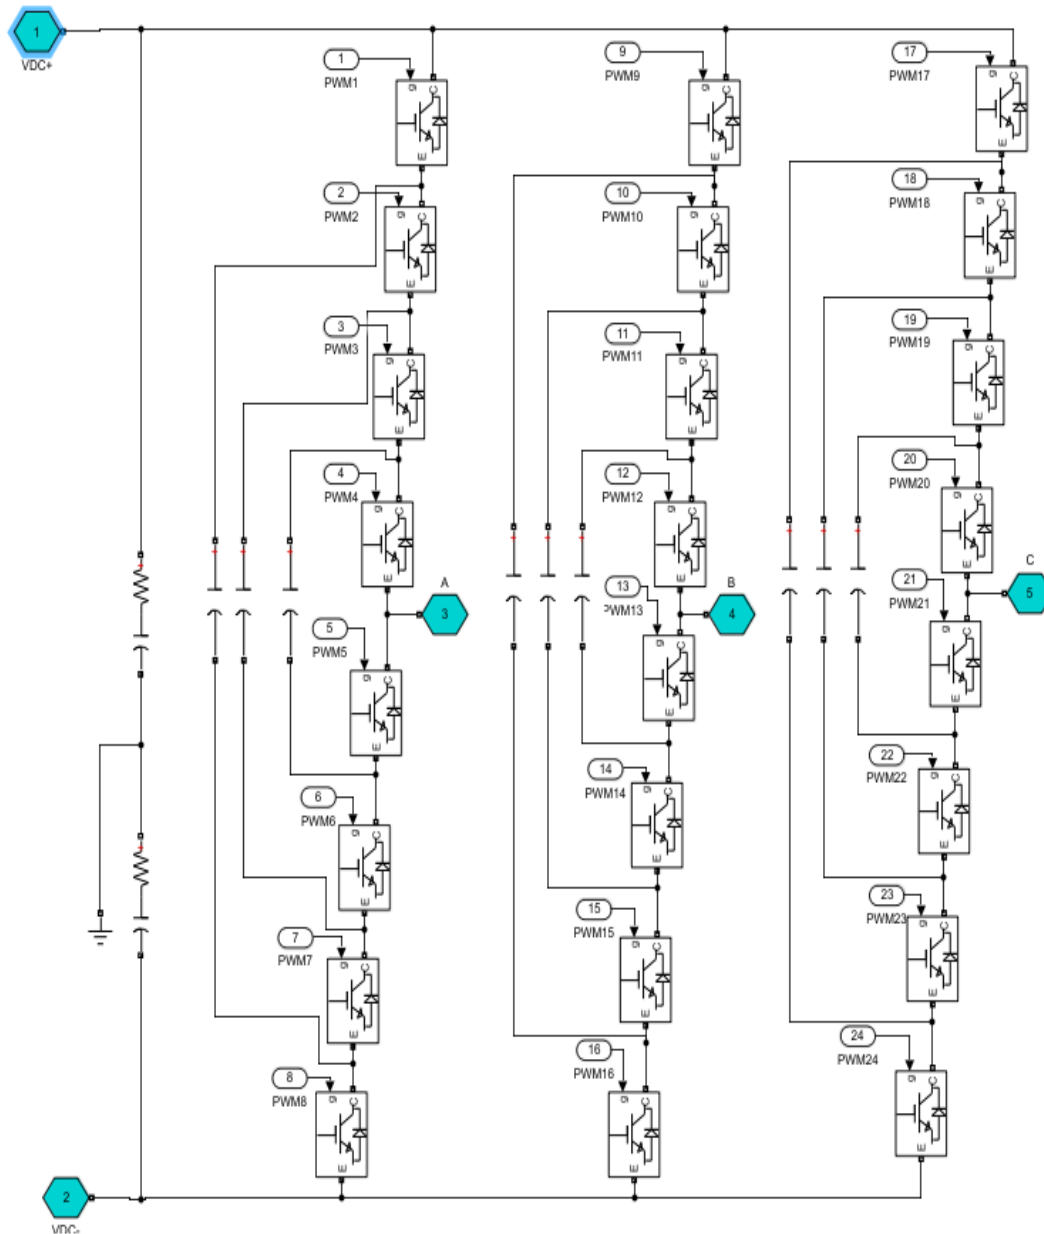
1
VDC+

1
PWM1
2
PWM2
3
PWM3
4
PWM4
A
3
5
PWM5
6
PWM6
7
PWM7
8
PWM8

9
PWM9
10
PWM10
11
PWM11
12
PWM12
13
PWM13
B
4
14
PWM14
15
PWM15
16
PWM16

17
PWM17
18
PWM18
19
PWM19
20
PWM20
C
21
PWM21
5
22
PWM22
23
PWM23
24
PWM24

2
VDC-